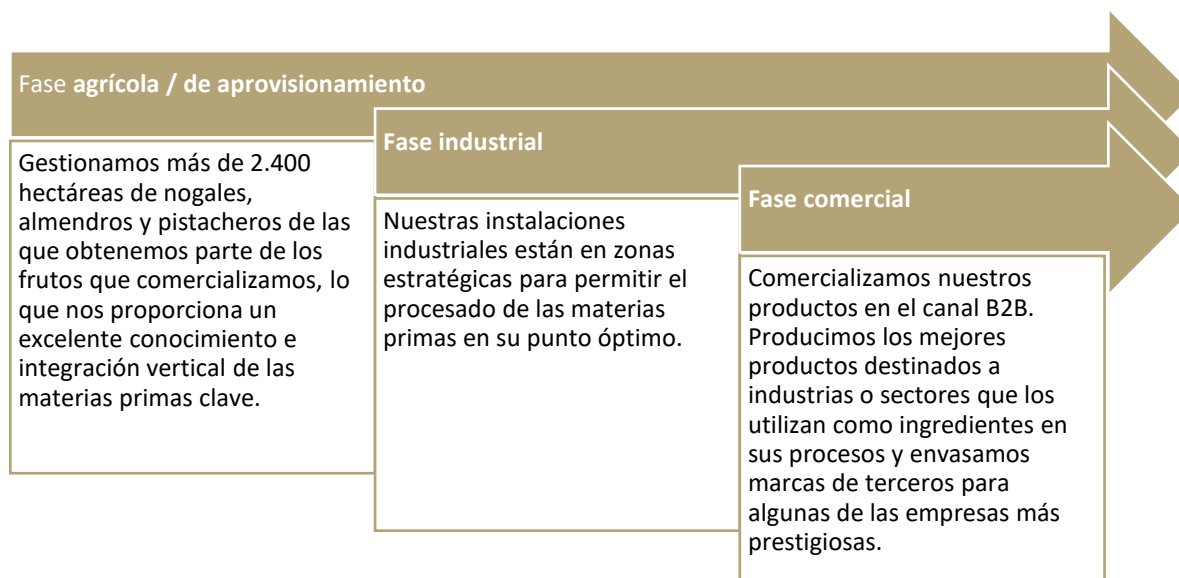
Fase agrícola / de aprovisionamiento

Gestionamos más de 2.400 hectáreas de nogales, almendros y pistacheros de las que obtenemos parte de los frutos que comercializamos, lo que nos proporciona un excelente conocimiento e integración vertical de las materias primas clave.

Fase industrial

Nuestras instalaciones industriales están en zonas estratégicas para permitir el procesado de las materias primas en su punto óptimo.

Fase comercial

Comercializamos nuestros productos en el canal B2B. Producimos los mejores productos destinados a industrias o sectores que los utilizan como ingredientes en sus procesos y envasamos marcas de terceros para algunas de las empresas más prestigiosas.